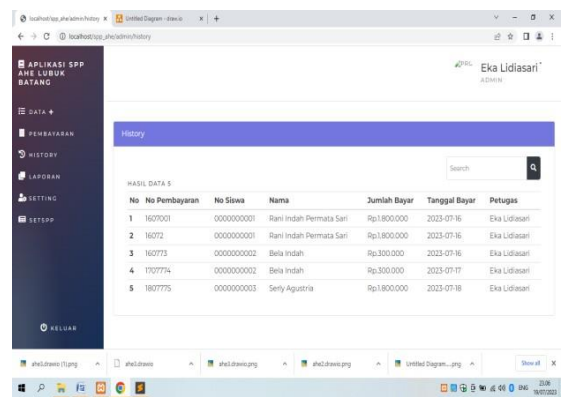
localhost/spp_ahe/admin/history × Untitled Diagram - draw.io × +

localhost/spp_ahe/admin/history

APLIKASI SPP AHE LUBUK BATANG

DATA +

PEMBAYARAN

HISTORY

LAPORAN

SETTING

SETSPP

KELUAR

Eka Lidiasari
ADMIN

History

Search

HASIL DATA 5

| No | No Pembayaran | No Siswa | Nama | Jumlah Bayar | Tanggal Bayar | Petugas |
|---|---|---|---|---|---|---|
| 1 | 1607001 | 0000000001 | Rani Indah Permata Sari | Rp.1.800.000 | 2023-07-16 | Eka Lidiasari |
| 2 | 16072 | 0000000001 | Rani Indah Permata Sari | Rp.1.800.000 | 2023-07-16 | Eka Lidiasari |
| 3 | 160773 | 0000000002 | Bela Indah | Rp.300.000 | 2023-07-16 | Eka Lidiasari |
| 4 | 1707774 | 0000000002 | Bela Indah | Rp.300.000 | 2023-07-17 | Eka Lidiasari |
| 5 | 1807775 | 0000000003 | Serly Agustria | Rp.1.800.000 | 2023-07-18 | Eka Lidiasari |

ahe3.drawio (1).png ahe3.drawio ahe3.drawio.png ahe2.drawio.png Untitled Diagram....png Show all

23:06 18/07/2023